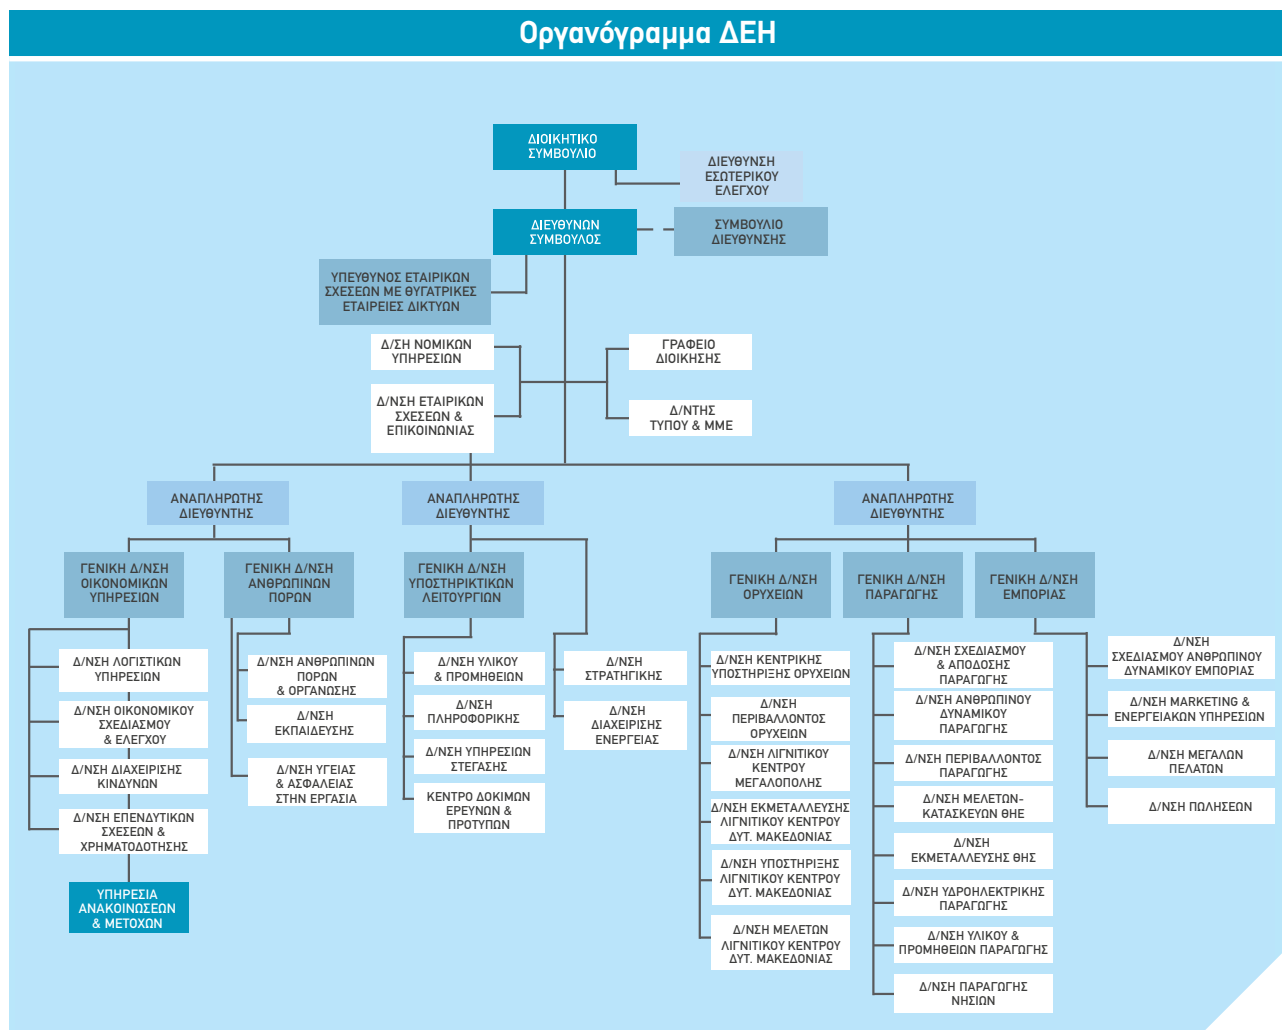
Οργανόγραμμα ΔΕΗ

ΔΙΟΙΚΗΤΙΚΟ ΣΥΜΒΟΥΛΙΟ

ΔΙΕΥΘΥΝΣΗ ΕΣΩΤΕΡΙΚΟΥ ΕΛΕΓΧΟΥ

ΔΙΕΥΘΥΝΩΝ ΣΥΜΒΟΥΛΟΣ

ΣΥΜΒΟΥΛΙΟ ΔΙΕΥΘΥΝΣΗΣ

ΥΠΕΥΘΥΝΟΣ ΕΤΑΙΡΙΚΩΝ ΣΧΕΣΕΩΝ ΜΕ ΘΥΓΑΤΡΙΚΕΣ ΕΤΑΙΡΕΙΕΣ ΔΙΚΤΥΩΝ

Δ/ΣΗ ΝΟΜΙΚΩΝ ΥΠΗΡΕΣΙΩΝ

Δ/ΝΣΗ ΕΤΑΙΡΙΚΩΝ ΣΧΕΣΕΩΝ & ΕΠΙΚΟΙΝΩΝΙΑΣ

ΓΡΑΦΕΙΟ ΔΙΟΙΚΗΣΗΣ

Δ/ΝΤΗΣ ΤΥΠΟΥ & ΜΜΕ

ΑΝΑΠΛΗΡΩΤΗΣ ΔΙΕΥΘΥΝΤΗΣ

ΑΝΑΠΛΗΡΩΤΗΣ ΔΙΕΥΘΥΝΤΗΣ

ΑΝΑΠΛΗΡΩΤΗΣ ΔΙΕΥΘΥΝΤΗΣ

ΓΕΝΙΚΗ Δ/ΝΣΗ ΟΙΚΟΝΟΜΙΚΩΝ ΥΠΗΡΕΣΙΩΝ

ΓΕΝΙΚΗ Δ/ΝΣΗ ΑΝΘΡΩΠΙΝΩΝ ΠΟΡΩΝ

ΓΕΝΙΚΗ Δ/ΝΣΗ ΥΠΟΣΤΗΡΙΚΤΙΚΩΝ ΛΕΙΤΟΥΡΓΙΩΝ

ΓΕΝΙΚΗ Δ/ΝΣΗ ΟΡΥΧΕΙΩΝ

ΓΕΝΙΚΗ Δ/ΝΣΗ ΠΑΡΑΓΩΓΗΣ

ΓΕΝΙΚΗ Δ/ΝΣΗ ΕΜΠΟΡΙΑΣ

Δ/ΝΣΗ ΛΟΓΙΣΤΙΚΩΝ ΥΠΗΡΕΣΙΩΝ

Δ/ΝΣΗ ΟΙΚΟΝΟΜΙΚΟΥ ΣΧΕΔΙΑΣΜΟΥ & ΕΛΕΓΧΟΥ

Δ/ΝΣΗ ΔΙΑΧΕΙΡΙΣΗΣ ΚΙΝΔΥΝΩΝ

Δ/ΝΣΗ ΕΠΕΝΔΥΤΙΚΩΝ ΣΧΕΣΕΩΝ & ΧΡΗΜΑΤΟΔΟΤΗΣΗΣ

ΥΠΗΡΕΣΙΑ ΑΝΑΚΟΙΝΩΣΕΩΝ & ΜΕΤΟΧΩΝ

Δ/ΝΣΗ ΑΝΘΡΩΠΙΝΩΝ ΠΟΡΩΝ & ΟΡΓΑΝΩΣΗΣ

Δ/ΝΣΗ ΕΚΠΑΙΔΕΥΣΗΣ

Δ/ΝΣΗ ΥΓΕΙΑΣ & ΑΣΦΑΛΕΙΑΣ ΣΤΗΝ ΕΡΓΑΣΙΑ

Δ/ΝΣΗ ΥΛΙΚΟΥ & ΠΡΟΜΗΘΕΙΩΝ

Δ/ΝΣΗ ΠΛΗΡΟΦΟΡΙΚΗΣ

Δ/ΝΣΗ ΥΠΗΡΕΣΙΩΝ ΣΤΕΓΑΣΗΣ

ΚΕΝΤΡΟ ΔΟΚΙΜΩΝ ΕΡΕΥΝΩΝ & ΠΡΟΤΥΠΩΝ

Δ/ΝΣΗ ΣΤΡΑΤΗΓΙΚΗΣ

Δ/ΝΣΗ ΔΙΑΧΕΙΡΙΣΗΣ ΕΝΕΡΓΕΙΑΣ

Δ/ΝΣΗ ΚΕΝΤΡΙΚΗΣ ΥΠΟΣΤΗΡΙΞΗΣ ΟΡΥΧΕΙΩΝ

Δ/ΝΣΗ ΠΕΡΙΒΑΛΛΟΝΤΟΣ ΟΡΥΧΕΙΩΝ

Δ/ΝΣΗ ΛΙΓΝΙΤΙΚΟΥ ΚΕΝΤΡΟΥ ΜΕΓΑΛΟΠΟΛΗΣ

Δ/ΝΣΗ ΕΚΜΕΤΑΛΛΕΥΣΗΣ ΛΙΓΝΙΤΙΚΟΥ ΚΕΝΤΡΟΥ ΔΥΤ. ΜΑΚΕΔΟΝΙΑΣ

Δ/ΝΣΗ ΥΠΟΣΤΗΡΙΞΗΣ ΛΙΓΝΙΤΙΚΟΥ ΚΕΝΤΡΟΥ ΔΥΤ. ΜΑΚΕΔΟΝΙΑΣ

Δ/ΝΣΗ ΜΕΛΕΤΩΝ ΛΙΓΝΙΤΙΚΟΥ ΚΕΝΤΡΟΥ ΔΥΤ. ΜΑΚΕΔΟΝΙΑΣ

Δ/ΝΣΗ ΣΧΕΔΙΑΣΜΟΥ & ΑΠΟΔΟΣΗΣ ΠΑΡΑΓΩΓΗΣ

Δ/ΝΣΗ ΑΝΘΡΩΠΙΝΟΥ ΔΥΝΑΜΙΚΟΥ ΠΑΡΑΓΩΓΗΣ

Δ/ΝΣΗ ΠΕΡΙΒΑΛΛΟΝΤΟΣ ΠΑΡΑΓΩΓΗΣ

Δ/ΝΣΗ ΜΕΛΕΤΩΝ-ΚΑΤΑΣΚΕΥΩΝ ΘΗΕ

Δ/ΝΣΗ ΕΚΜΕΤΑΛΛΕΥΣΗΣ ΘΗΣ

Δ/ΝΣΗ ΥΔΡΟΗΛΕΚΤΡΙΚΗΣ ΠΑΡΑΓΩΓΗΣ

Δ/ΝΣΗ ΥΛΙΚΟΥ & ΠΡΟΜΗΘΕΙΩΝ ΠΑΡΑΓΩΓΗΣ

Δ/ΝΣΗ ΠΑΡΑΓΩΓΗΣ ΝΗΣΙΩΝ

Δ/ΝΣΗ ΣΧΕΔΙΑΣΜΟΥ ΑΝΘΡΩΠΙΝΟΥ ΔΥΝΑΜΙΚΟΥ ΕΜΠΟΡΙΑΣ

Δ/ΝΣΗ MARKETING & ΕΝΕΡΓΕΙΑΚΩΝ ΥΠΗΡΕΣΙΩΝ

Δ/ΝΣΗ ΜΕΓΑΛΩΝ ΠΕΛΑΤΩΝ

Δ/ΝΣΗ ΠΩΛΗΣΕΩΝ